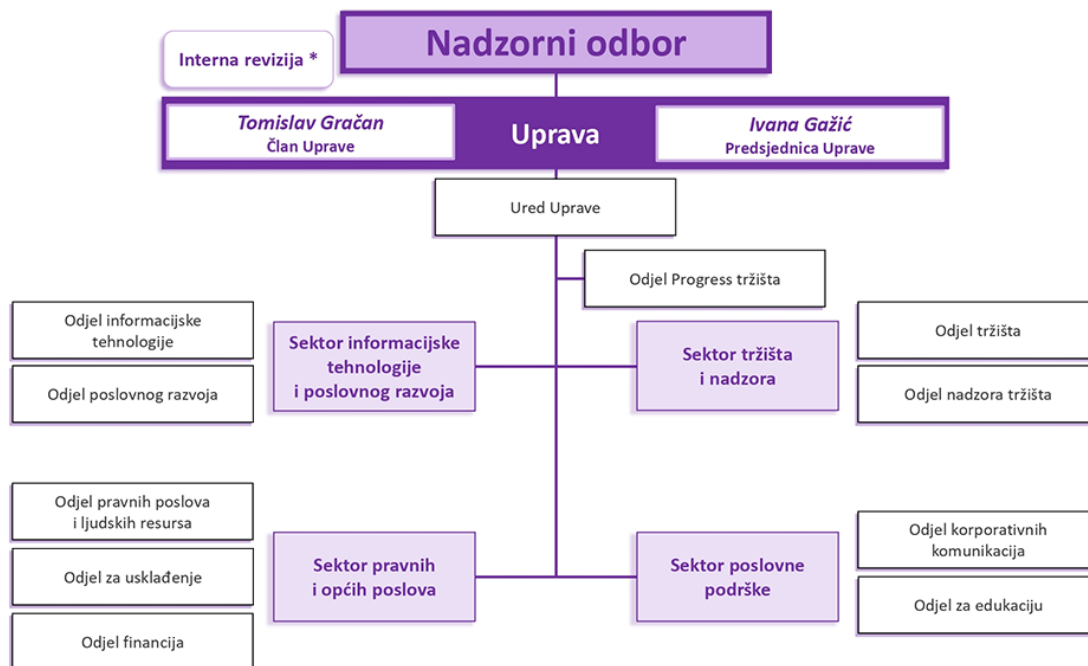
Nadzorni odbor

Interna revizija *

Tomislav Gračan
Član Uprave

Uprava

Ivana Gažić
Predsjednica Uprave

Ured Uprave

Odjel Progress tržišta

Odjel informacijske tehnologije

Odjel poslovnog razvoja

Sektor informacijske tehnologije i poslovnog razvoja

Sektor tržišta i nadzora

Odjel tržišta

Odjel nadzora tržišta

Odjel pravnih poslova i ljudskih resursa

Odjel za usklađenje

Odjel financija

Sektor pravnih i općih poslova

Sektor poslovne podrške

Odjel korporativnih komunikacija

Odjel za edukaciju